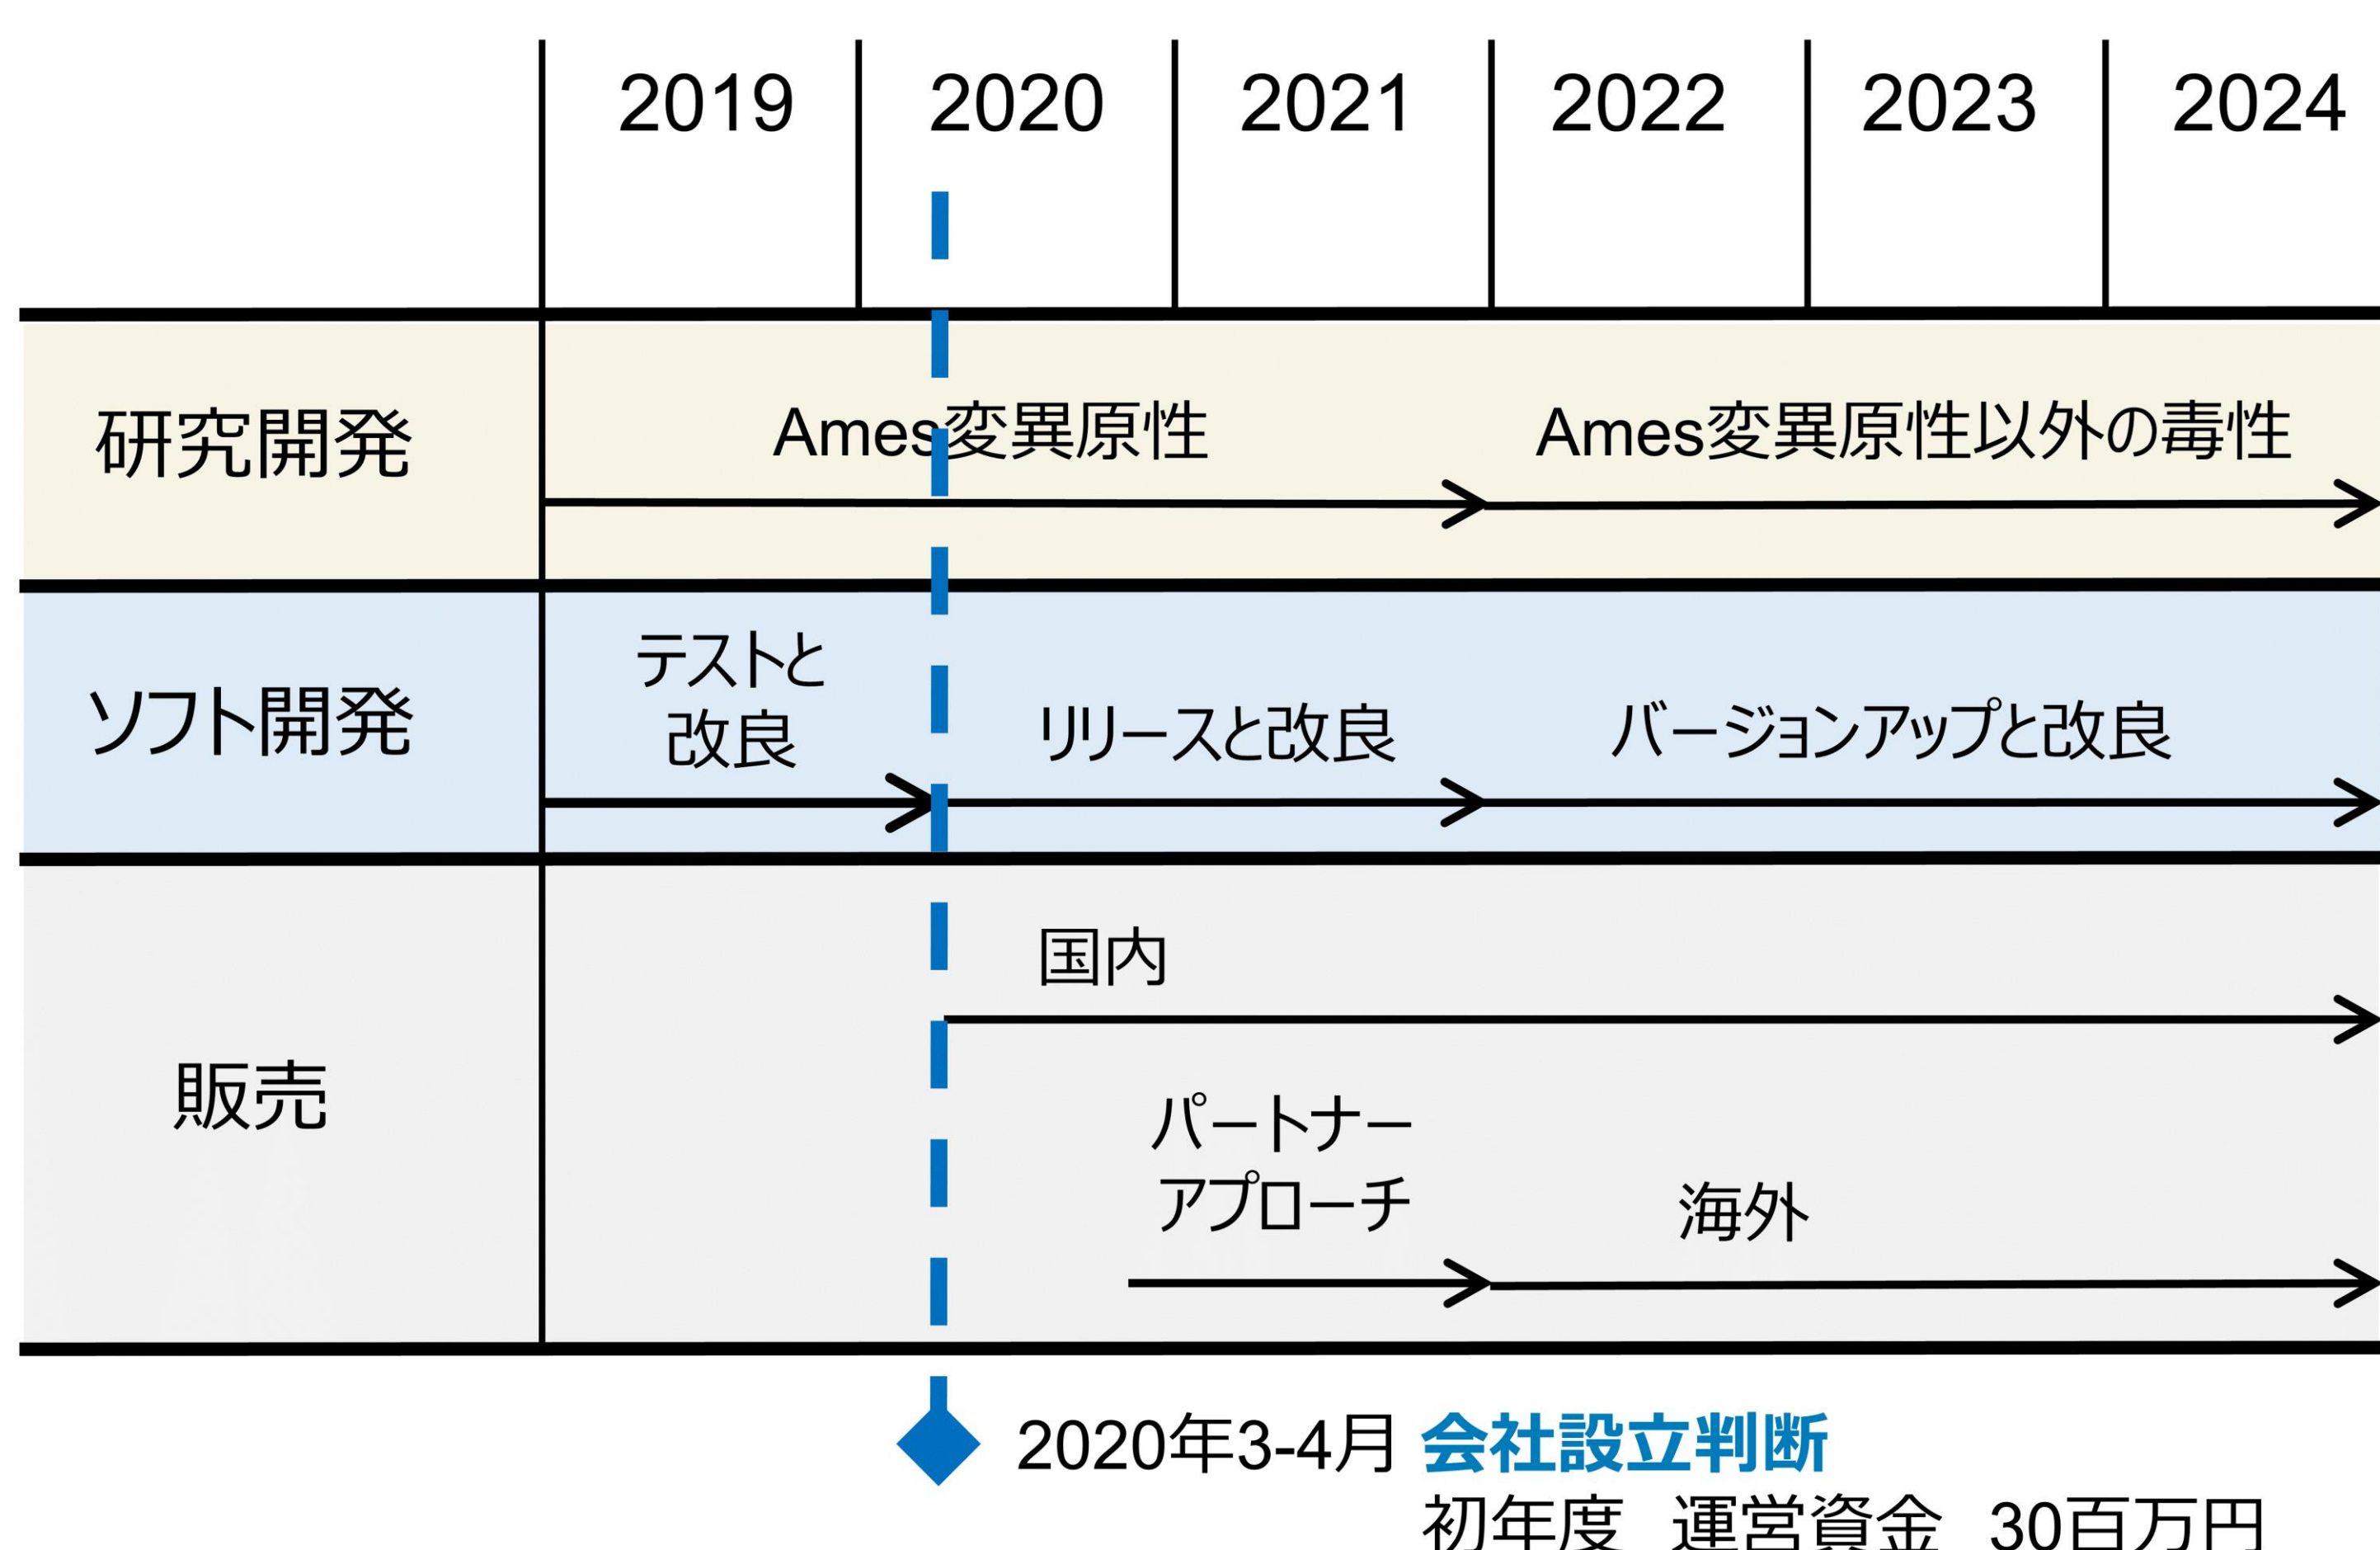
| | 2019 | 2020 | 2021 | 2022 | 2023 | 2024 |
|---|---|---|---|---|---|---|
| 研究開発 | Ames変異原性 | | | Ames変異原性以外の毒性 | | |
| ソフト開発 | テストと改良 | リリースと改良 | | バージョンアップと改良 | | |
| 販売 | | 国内 | | | | |
| | | パートナーアプローチ | | 海外 | | |

2020年3-4月 会社設立判断
初年度 運営資金 30百万円